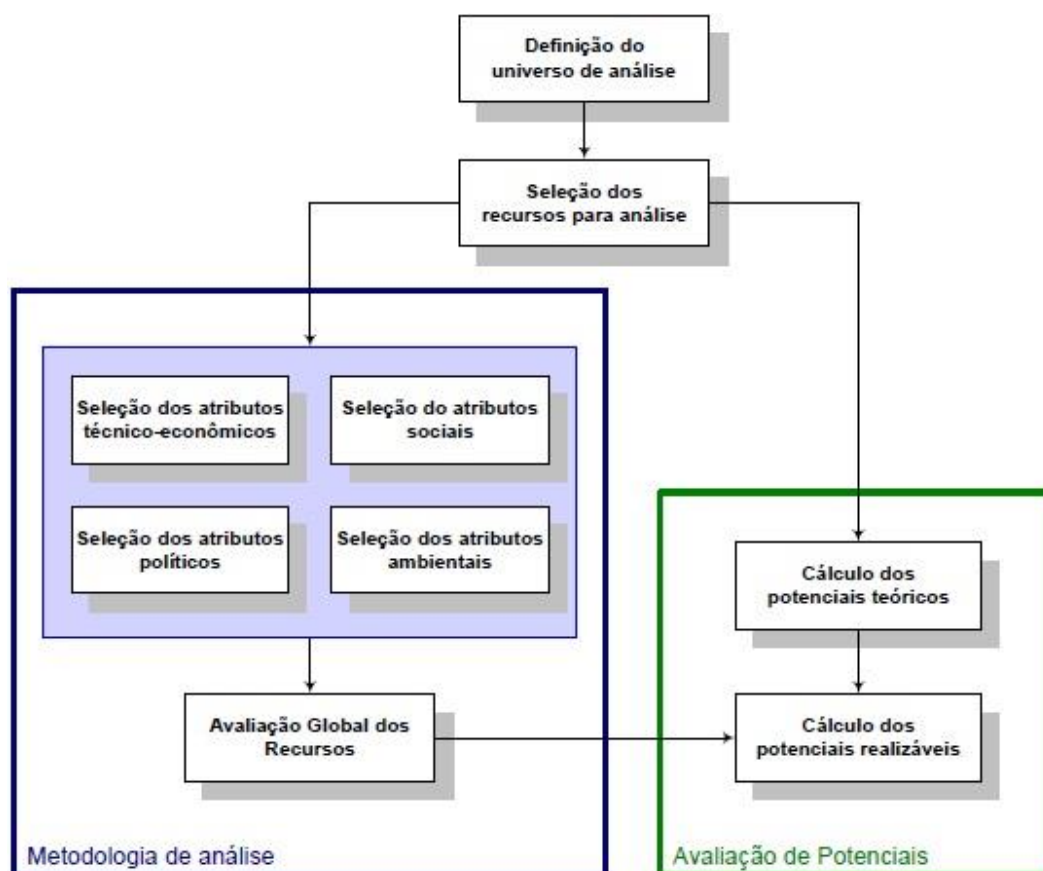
Definição do universo de análise

Seleção dos recursos para análise

Seleção dos atributos técnico-econômicos

Seleção do atributos sociais

Seleção dos atributos políticos

Seleção dos atributos ambientais

Cálculo dos potenciais teóricos

Avaliação Global dos Recursos

Cálculo dos potenciais realizáveis

Metodologia de análise

Avaliação de Potenciais